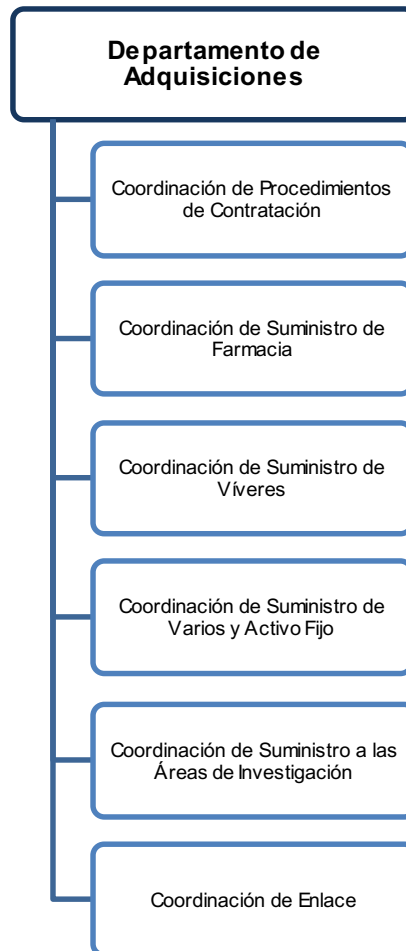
Departamento de Adquisiciones

Coordinación de Procedimientos de Contratación

Coordinación de Suministro de Farmacia

Coordinación de Suministro de Víveres

Coordinación de Suministro de Varios y Activo Fijo

Coordinación de Suministro a las Áreas de Investigación

Coordinación de Enlace